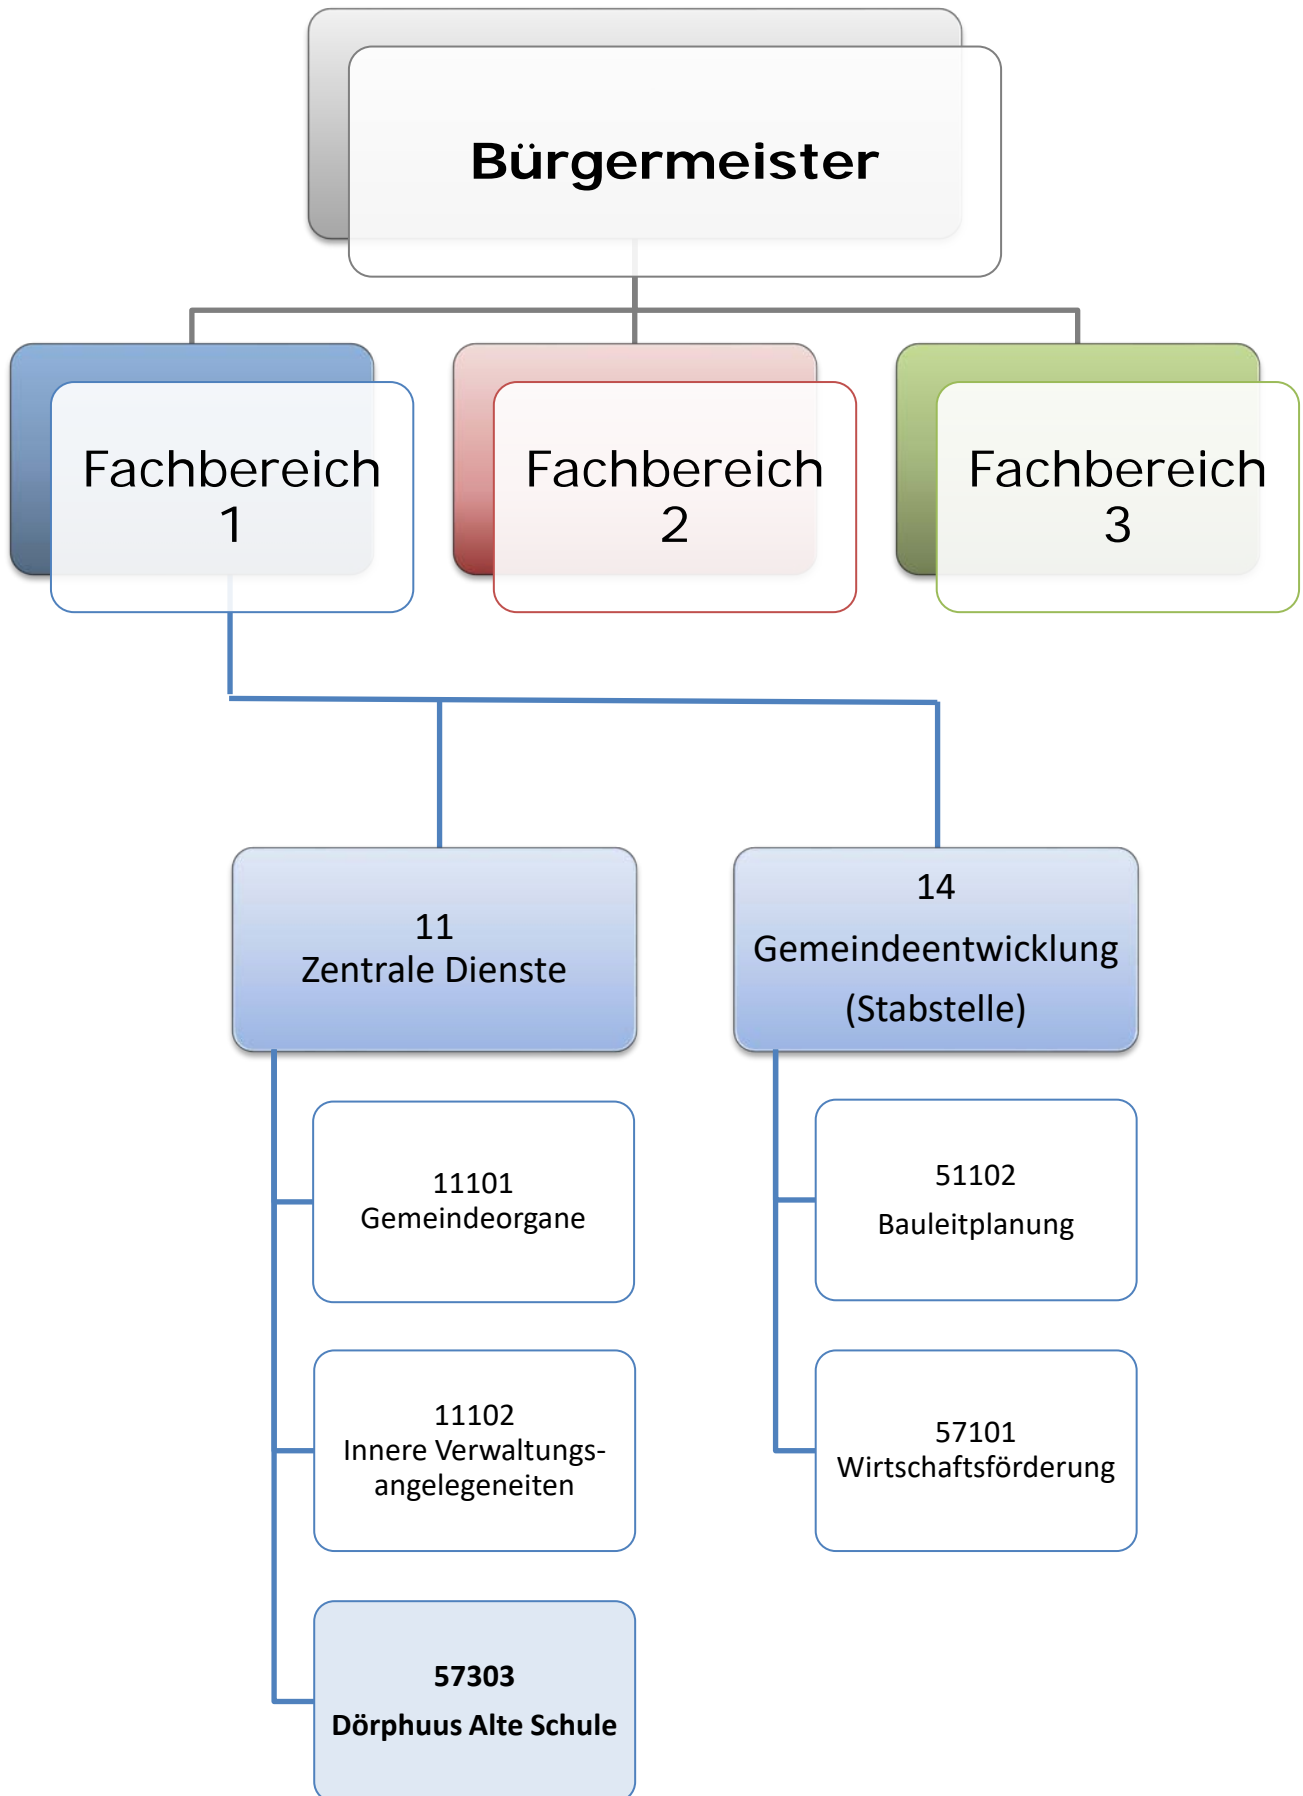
Bürgermeister

Fachbereich 1

Fachbereich 2

Fachbereich 3

11
Zentrale Dienste

14
Gemeindeentwicklung
(Stabstelle)

11101
Gemeindeorgane

11102
Innere Verwaltungsangelegeneiten

57303
Dörphuus Alte Schule

51102
Bauleitplanung

57101
Wirtschaftsförderung